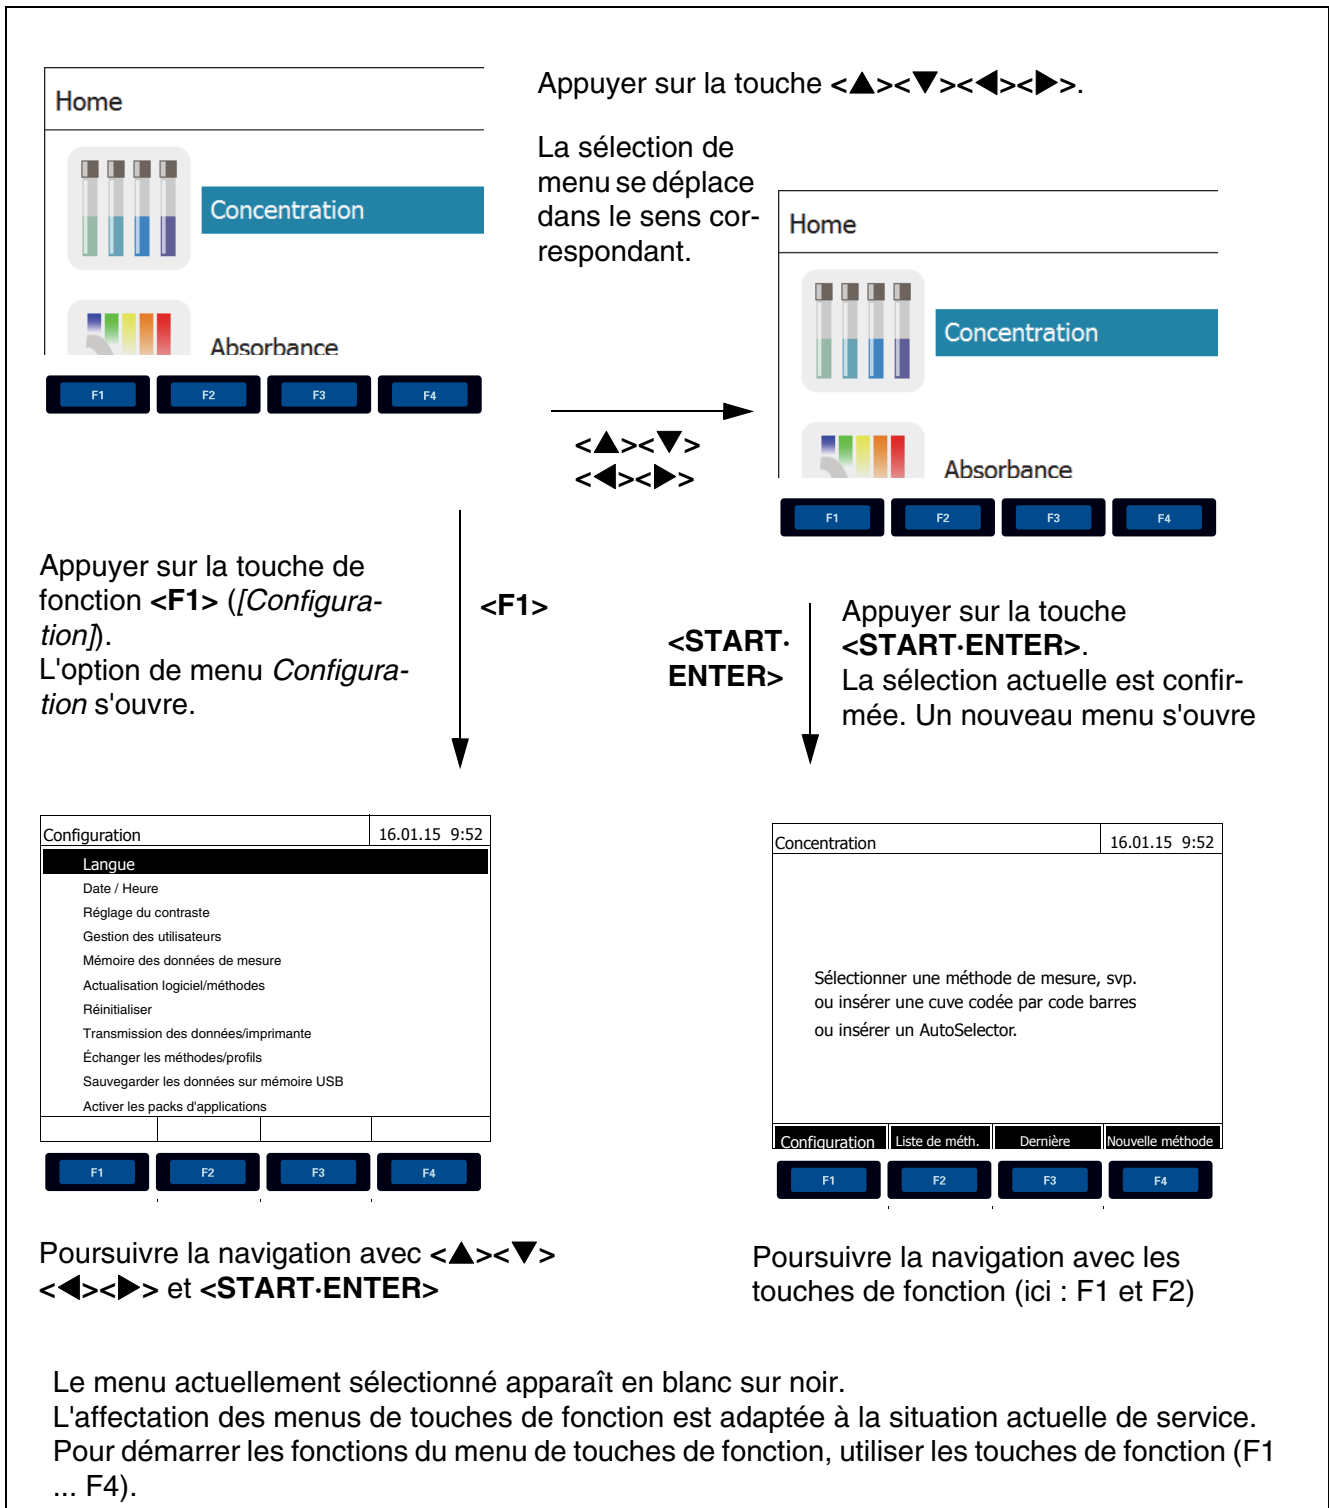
Home

Concentration

Absorbance

F1 F2 F3 F4

Appuyer sur la touche <▲><▼><◀><▶>.

La sélection de menu se déplace dans le sens correspondant.

Home

Concentration

Absorbance

F1 F2 F3 F4

<▲><▼>
<◀><▶>

Appuyer sur la touche de fonction <**F1**> (*[Configuration]*).
L'option de menu *Configuration* s'ouvre.

**<F1>**

**<START·ENTER>**

Appuyer sur la touche **<START·ENTER>**.
La sélection actuelle est confirmée. Un nouveau menu s'ouvre

Configuration 16.01.15 9:52
Langue
Date / Heure
Réglage du contraste
Gestion des utilisateurs
Mémoire des données de mesure
Actualisation logiciel/méthodes
Réinitialiser
Transmission des données/imprimante
Échanger les méthodes/profils
Sauvegarder les données sur mémoire USB
Activer les packs d'applications

F1 F2 F3 F4

Concentration 16.01.15 9:52

Sélectionner une méthode de mesure, svp.
ou insérer une cuve codée par code barres
ou insérer un AutoSelector.

Configuration | Liste de méth. | Dernière | Nouvelle méthode

F1 F2 F3 F4

Poursuivre la navigation avec <▲><▼><◀><▶> et <**START·ENTER**>

Poursuivre la navigation avec les touches de fonction (ici : F1 et F2)

Le menu actuellement sélectionné apparaît en blanc sur noir.
L'affectation des menus de touches de fonction est adaptée à la situation actuelle de service.
Pour démarrer les fonctions du menu de touches de fonction, utiliser les touches de fonction (F1 ... F4).